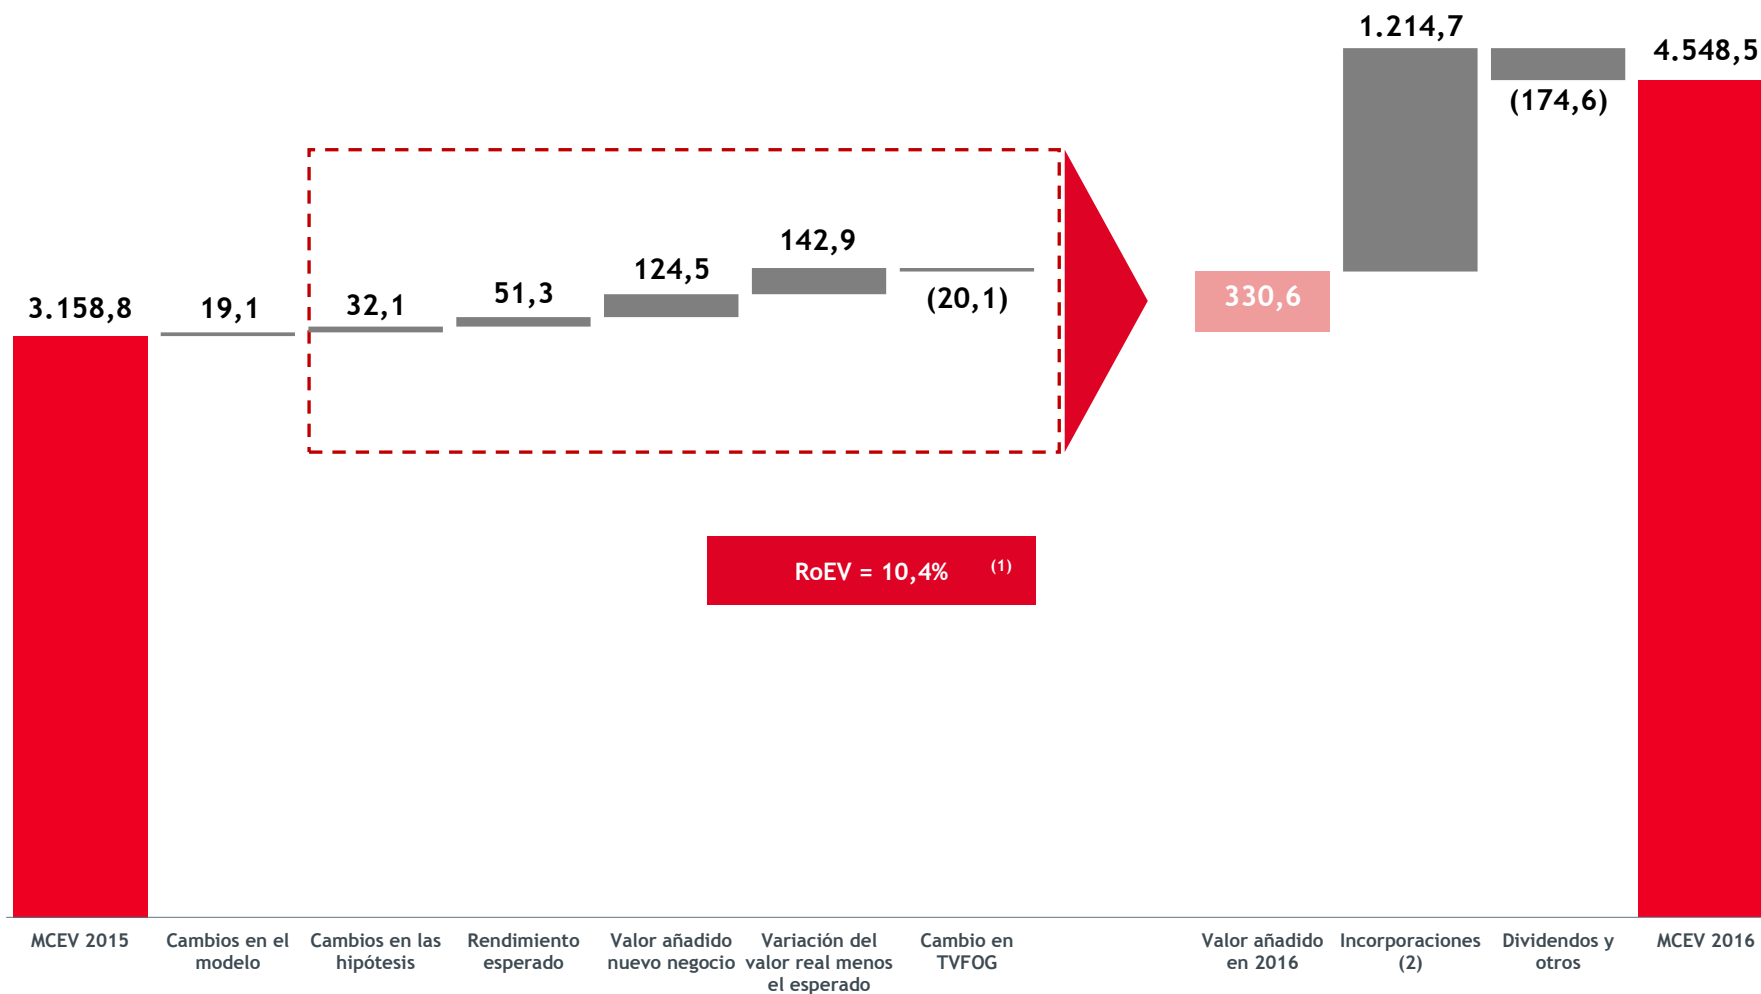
1.214,7

4.548,5

(174,6)

142,9

124,5

3.158,8

19,1

32,1

51,3

(20,1)

330,6

RoEV = 10,4% (1)

MCEV 2015

Cambios en el modelo

Cambios en las hipótesis

Rendimiento esperado

Valor añadido nuevo negocio

Variación del valor real menos el esperado

Cambio en TVFOG

Valor añadido en 2016

Incorporaciones (2)

Dividendos y otros

MCEV 2016